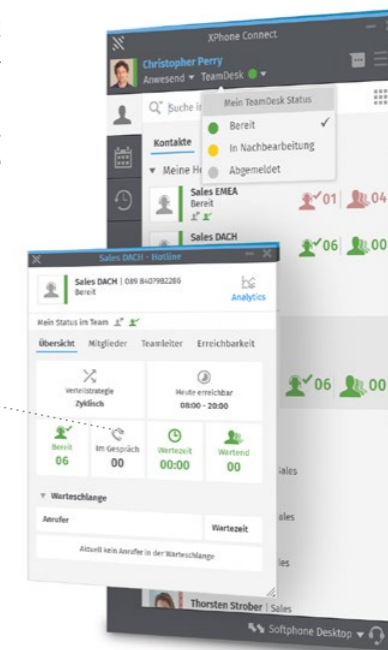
XPhone Connect

Christopher Perry
Anwesend ▾ TeamDesk ▾

Suche in

Mein TeamDesk Status
Bereit ✓
In Nachbearbeitung
Abgemeldet

Kontakte

▾ Meine H

Sales EMEA
Bereit
01 04

Sales DACH
06 00

Sales DACH - Hotline

Sales DACH | 089 8407982286
Bereit
Analytics

Mein Status im Team

Übersicht Mitglieder Teamleiter Erreichbarkeit

Verteilstrategie
Zyklisch

Heute erreichbar
08:00 - 20:00

Bereit
06

Im Gespräch
00

Wartezeit
00:00

Wartend
00

06 00

▾ Warteschlange

Anrufer
Wartezeit

Aktuell kein Anrufer in der Warteschlange

Sales
ales
les

Thorsten Strober | Sales

Softphone Desktop ▾